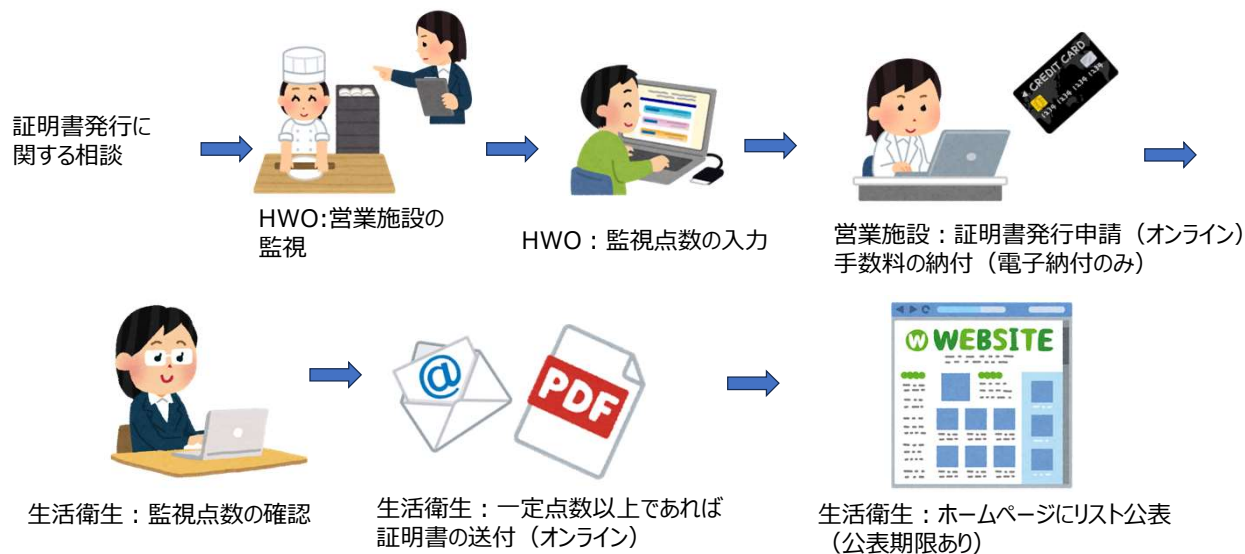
証明書発行に関する相談

HWO:営業施設の監視

HWO：監視点数の入力

CREDIT CARD

営業施設：証明書発行申請（オンライン）
手数料の納付（電子納付のみ）

生活衛生：監視点数の確認

@

PDF

生活衛生：一定点数以上であれば証明書の送付（オンライン）

WEBSITE

生活衛生：ホームページにリスト公表（公表期限あり）